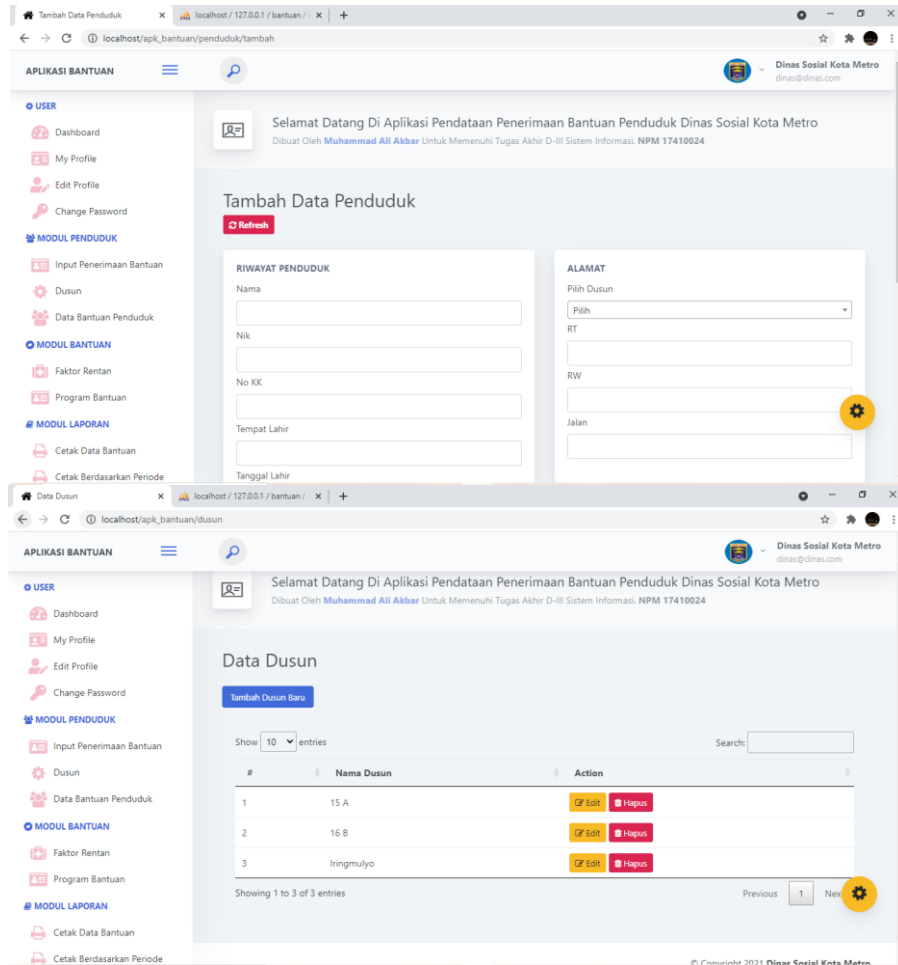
Tambah Data Penduduk ×
localhost / 127.0.0.1 / bantuan / ×
+
localhost/apk_bantuan/penduduk/tambah

APLIKASI BANTUAN

Dinas Sosial Kota Metro
dinas@dinas.com

USER
Dashboard
My Profile
Edit Profile
Change Password
MODUL PENDUDUK
Input Penerimaan Bantuan
Dusun
Data Bantuan Penduduk
MODUL BANTUAN
Faktor Rentan
Program Bantuan
MODUL LAPORAN
Cetak Data Bantuan
Cetak Berdasarkan Periode

Selamat Datang Di Aplikasi Pendataan Penerimaan Bantuan Penduduk Dinas Sosial Kota Metro
Dibuat Oleh Muhammad Ali Akbar Untuk Memenuhi Tugas Akhir D-III Sistem Informasi. NPM 17410024

Tambah Data Penduduk
Refresh

RIWAYAT PENDUDUK
Nama
Nik
No KK
Tempat Lahir
Tanggal Lahir

ALAMAT
Pilih Dusun
Pilih
RT
RW
Jalan

Data Dusun ×
localhost / 127.0.0.1 / bantuan / ×
+
localhost/apk_bantuan/dusun

APLIKASI BANTUAN

Dinas Sosial Kota Metro
dinas@dinas.com

USER
Dashboard
My Profile
Edit Profile
Change Password
MODUL PENDUDUK
Input Penerimaan Bantuan
Dusun
Data Bantuan Penduduk
MODUL BANTUAN
Faktor Rentan
Program Bantuan
MODUL LAPORAN
Cetak Data Bantuan
Cetak Berdasarkan Periode

Selamat Datang Di Aplikasi Pendataan Penerimaan Bantuan Penduduk Dinas Sosial Kota Metro
Dibuat Oleh Muhammad Ali Akbar Untuk Memenuhi Tugas Akhir D-III Sistem Informasi. NPM 17410024

Data Dusun
Tambah Dusun Baru

Show 10 entries
Search:

| # | Nama Dusun | Action |
|---|---|---|
| 1 | 15 A | Edit Hapus |
| 2 | 16 B | Edit Hapus |
| 3 | Iringmulyo | Edit Hapus |

Showing 1 to 3 of 3 entries
Previous 1 Nex

© Copyright 2021 Dinas Sosial Kota Metro